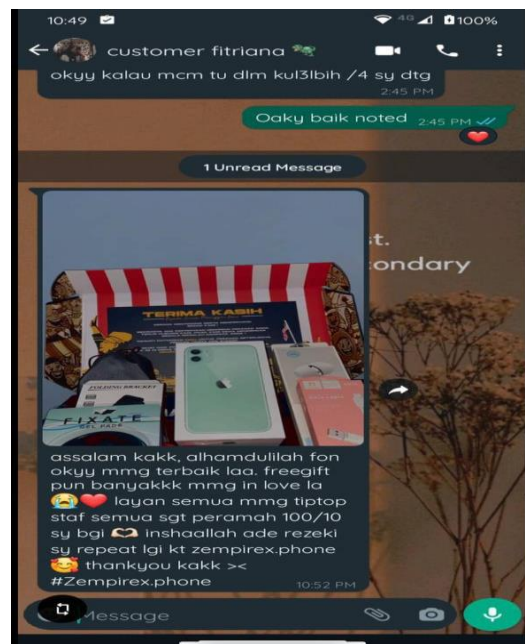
10:49

100%

customer fitriana

okyy kalau mcm tu dlm kul3lbih /4 sy dtg

2:45 PM

Oaky baik noted 2:45 PM

1 Unread Message

st.

ondary

TERIMA KASIH

FIXATE

assalam kakk, alhamdulilah fon okyy mmg terbaik laa. freegift pun banyakkk mmg in love la 😭❤️ layan semua mmg tiptop staf semua sgt peramah 100/10 sy bgi 🫶 inshaallah ade rezeki sy repeat lgi kt zempirex.phone 🥰 thankyou kakk ><
#Zempirex.phone

10:52 PM

Message